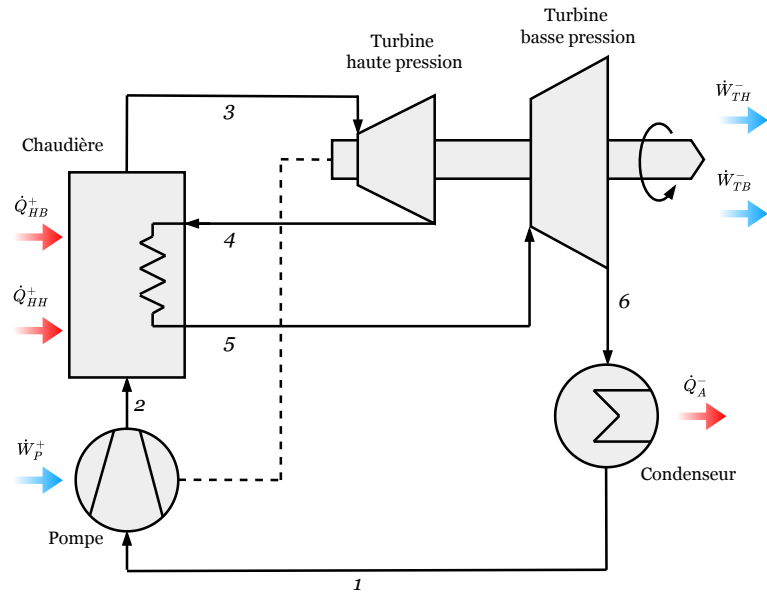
Turbine basse pression

Turbine haute pression

$\dot{W}^-_{TH}$

3

Chaudière

$\dot{W}^-_{TB}$

$\dot{Q}^+_{HB}$

4

$\dot{Q}^+_{HH}$

6

5

$\dot{Q}^-_{A}$

2

$\dot{W}^+_{P}$

Condenseur

Pompe

1